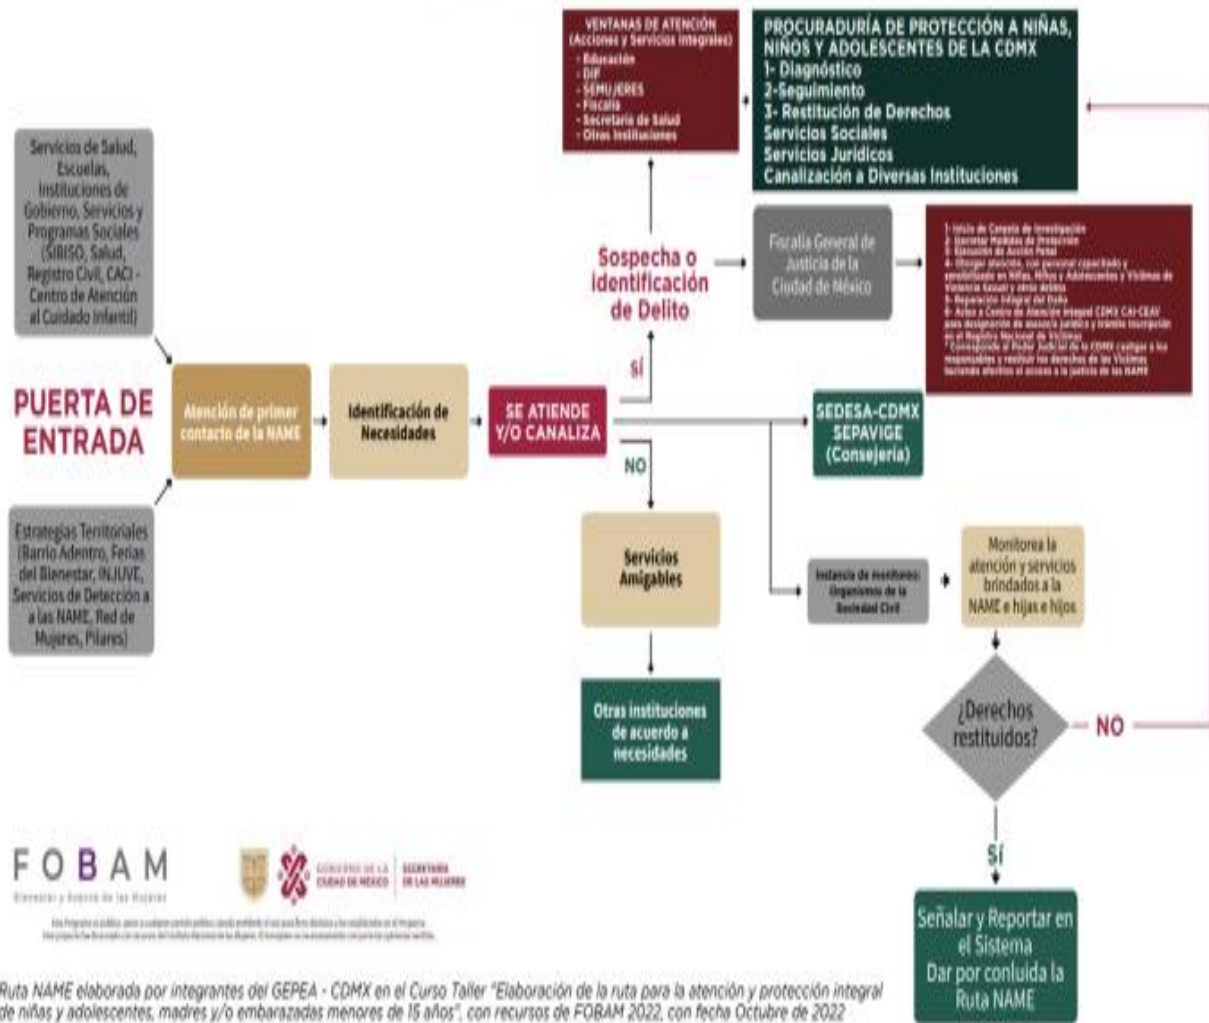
Servicios de Salud, Escuelas, Instituciones de Gobierno, Servicios y Programas Sociales (SIBISO, Salud, Registro Civil, CACI - Centro de Atención al Cuidado Infantil)

PUERTA DE ENTRADA

Estrategias Territoriales (Barrio Adentro, Ferias del Bienestar, INJUVE, Servicios de Detección a las NAME, Red de Mujeres, Pilares)

Atención de primer contacto de la NAME

Identificación de Necesidades

SE ATIENDE Y/O CANALIZA

VENTANAS DE ATENCIÓN (Acciones y Servicios Integrales)
- Educación
- DIF
- SEMUJERES
- Fiscalía
- Secretaría de Salud
- Otras Instituciones

PROCURADURÍA DE PROTECCIÓN A NIÑAS, NIÑOS Y ADOLESCENTES DE LA CDMX
1- Diagnóstico
2-Seguimiento
3- Restitución de Derechos
Servicios Sociales
Servicios Jurídicos
Canalización a Diversas Instituciones

SÍ

Sospecha o identificación de Delito

Fiscalía General de Justicia de la Ciudad de México

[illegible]

SEDESA-CDMX SEPAVIGE (Consejería)

NO

Servicios Amigables

Otras instituciones de acuerdo a necesidades

Instancia de monitoreo: Organismos de la Sociedad Civil

Monitorea la atención y servicios brindados a la NAME e hijas e hijos

¿Derechos restituidos?

NO

SÍ

Señalar y Reportar en el Sistema Dar por conluida la Ruta NAME

FOBAM
Bienestar y Avance de las Mujeres

GOBIERNO DE LA CIUDAD DE MÉXICO | SECRETARÍA DE LAS MUJERES

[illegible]

Ruta NAME elaborada por integrantes del GEPEA - CDMX en el Curso Taller "Elaboración de la ruta para la atención y protección integral de niñas y adolescentes, madres y/o embarazadas menores de 15 años", con recursos de FOBAM 2022, con fecha Octubre de 2022